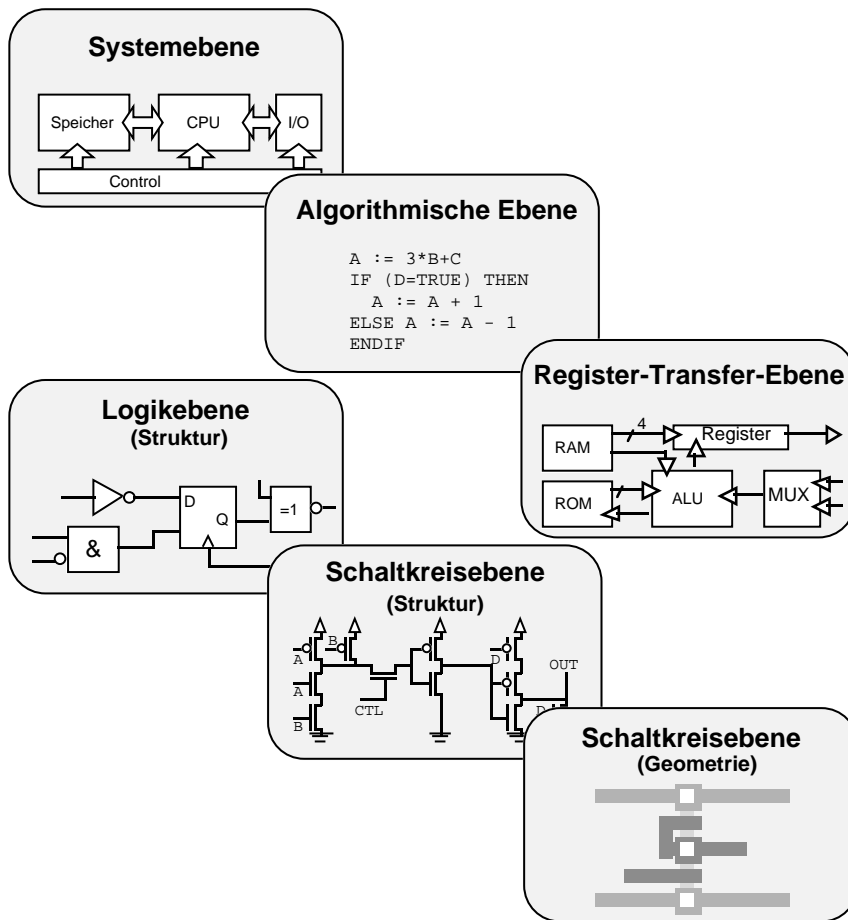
Systemebene

Speicher
CPU
I/O
Control

Algorithmische Ebene

A := 3*B+C
IF (D=TRUE) THEN
A := A + 1
ELSE A := A - 1
ENDIF

Register-Transfer-Ebene

RAM
4
Register
ROM
ALU
MUX

Logikebene
(Struktur)

D
Q
=1
&

Schaltkreisebene
(Struktur)

B
A
A
B
CTL
D
OUT
D

Schaltkreisebene
(Geometrie)